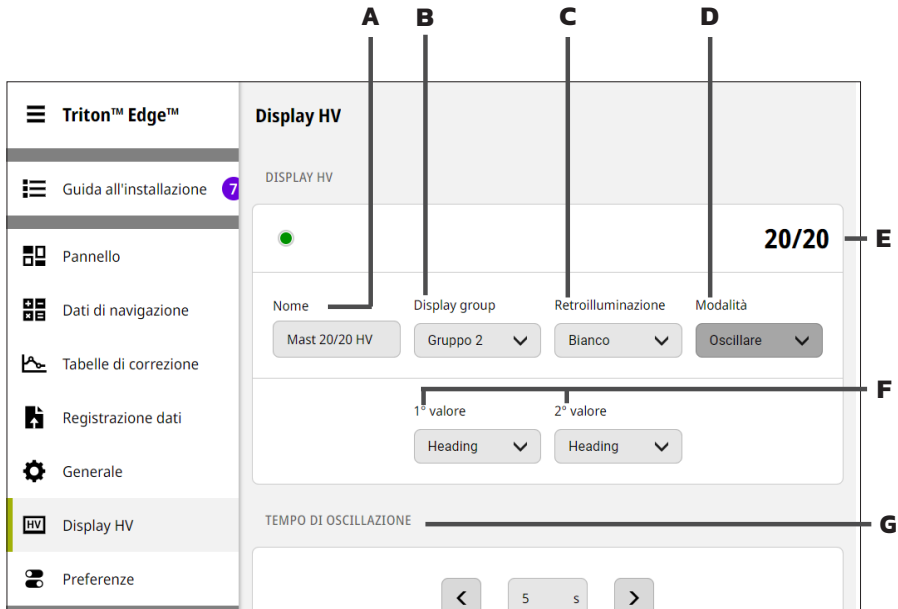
A B C D

Triton™ Edge™

Guida all'installazione 7

Pannello

Dati di navigazione

Tabelle di correzione

Registrazione dati

Generale

HV Display HV

Preferenze

Display HV

DISPLAY HV

20/20 E

Nome
Mast 20/20 HV

Display group
Gruppo 2

Retroilluminazione
Bianco

Modalità
Oscillare

F

1° valore
Heading

2° valore
Heading

TEMPO DI OSCILLAZIONE G

5 s